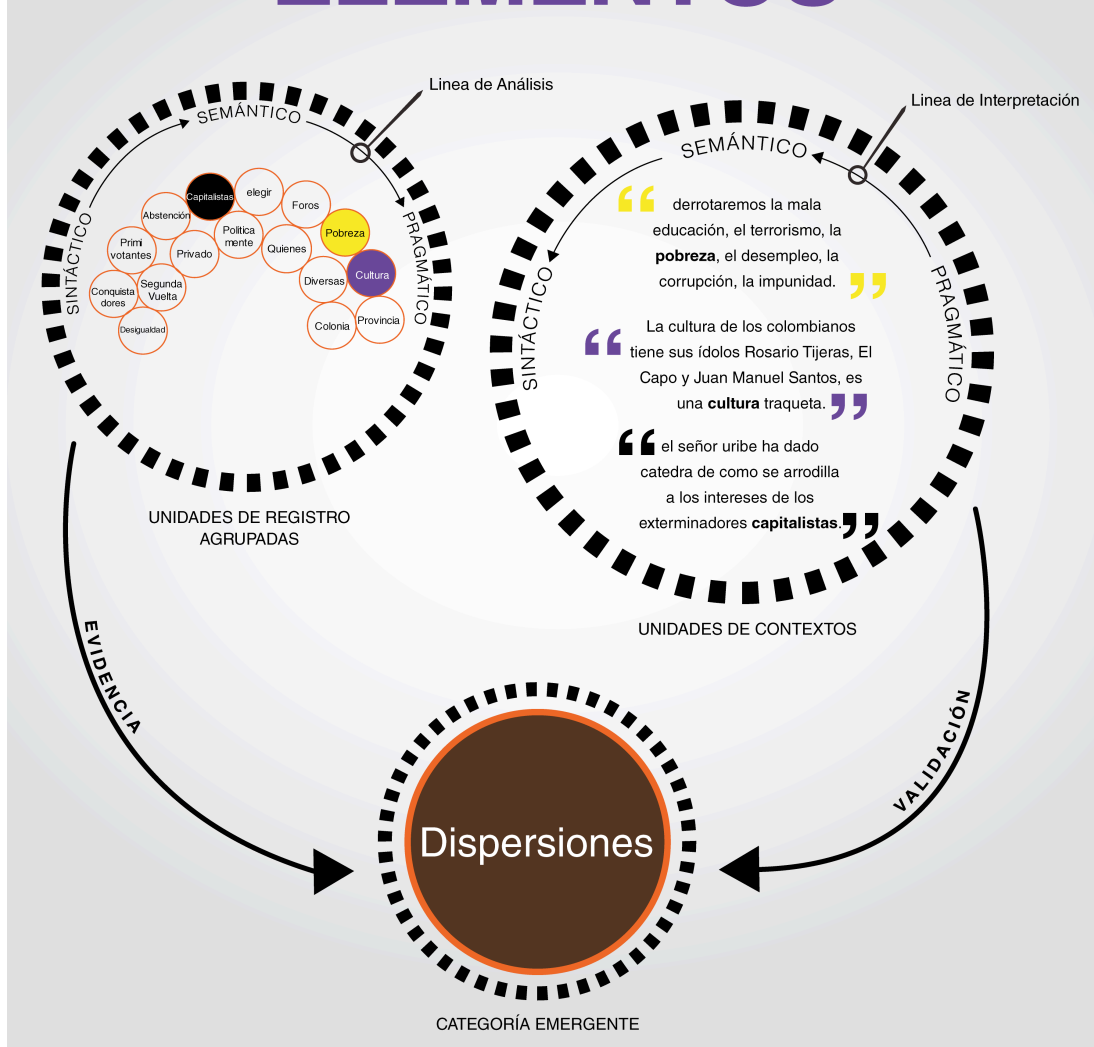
Linea de Análisis

SEMÁNTICO

SINTÁCTICO

PRAGMÁTICO

Capitalistas
elegir
Foros
Abstención
Politica mente
Pobreza
Primi votantes
Privado
Quienes
Cultura
Diversas
Conquista dores
Segunda Vuelta
Desigualdad
Colonia
Provincia

UNIDADES DE REGISTRO AGRUPADAS

Linea de Interpretación

SEMÁNTICO

SINTÁCTICO

PRAGMÁTICO

derrotaremos la mala educación, el terrorismo, la **pobreza**, el desempleo, la corrupción, la impunidad.

La cultura de los colombianos tiene sus ídolos Rosario Tijeras, El Capo y Juan Manuel Santos, es una **cultura** traqueta.

el señor uribe ha dado catedra de como se arrodilla a los intereses de los exterminadores **capitalistas**.

UNIDADES DE CONTEXTOS

EVIDENCIA

VALIDACIÓN

Dispersiones

CATEGORÍA EMERGENTE